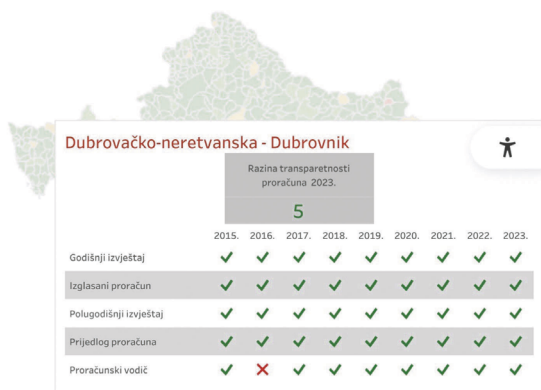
Dubrovačko-neretvanska - Dubrovnik

Razina transparetnosti proračuna 2023.

5

| | 2015. | 2016. | 2017. | 2018. | 2019. | 2020. | 2021. | 2022. | 2023. |
|---|---|---|---|---|---|---|---|---|---|
| Godišnji izvještaj | ✓ | ✓ | ✓ | ✓ | ✓ | ✓ | ✓ | ✓ | ✓ |
| Izglasani proračun | ✓ | ✓ | ✓ | ✓ | ✓ | ✓ | ✓ | ✓ | ✓ |
| Polugodišnji izvještaj | ✓ | ✓ | ✓ | ✓ | ✓ | ✓ | ✓ | ✓ | ✓ |
| Prijedlog proračuna | ✓ | ✓ | ✓ | ✓ | ✓ | ✓ | ✓ | ✓ | ✓ |
| Proračunski vodič | ✓ | ✗ | ✓ | ✓ | ✓ | ✓ | ✓ | ✓ | ✓ |